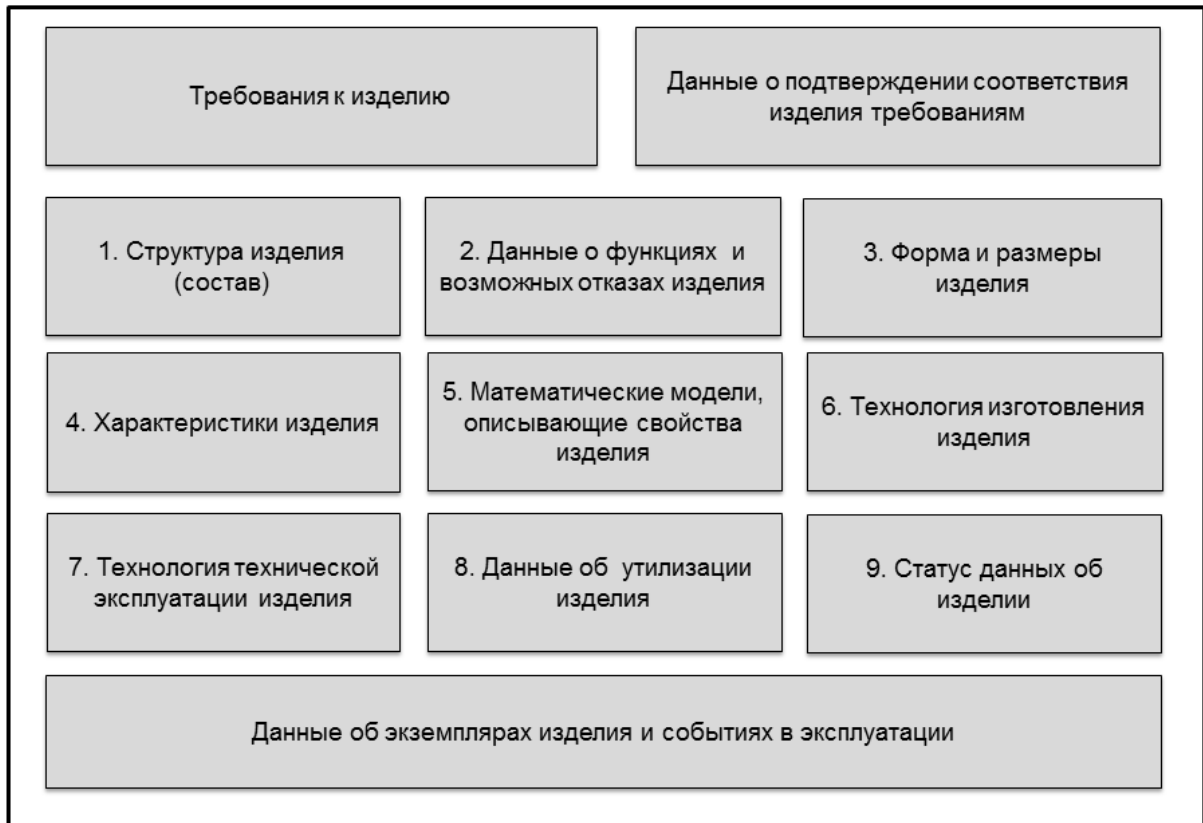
Требования к изделию

Данные о подтверждении соответствия изделия требованиям

1. Структура изделия (состав)

2. Данные о функциях и возможных отказах изделия

3. Форма и размеры изделия

4. Характеристики изделия

5. Математические модели, описывающие свойства изделия

6. Технология изготовления изделия

7. Технология технической эксплуатации изделия

8. Данные об утилизации изделия

9. Статус данных об изделии

Данные об экземплярах изделия и событиях в эксплуатации